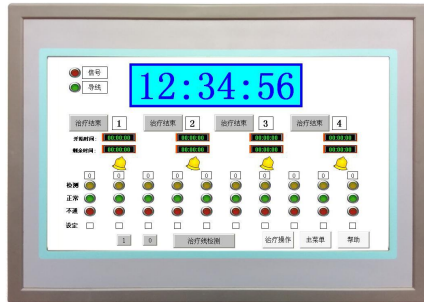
信号
导线

12:34:56

治疗结束 1
开始时间 00:00:00
剩余时间 00:00:00

治疗结束 2
00:00:00
00:00:00

治疗结束 3
00:00:00
00:00:00

治疗结束 4
00:00:00
00:00:00

0 0 0 0 0 0 0 0 0 0

检测
正常
不通
设定

1 0 治疗线检测 治疗操作 主菜单 帮助